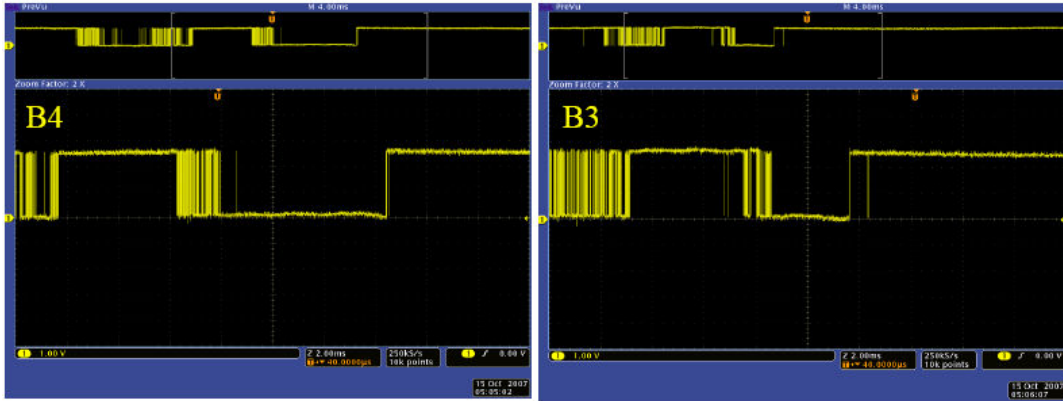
PreVu
M 4.00ms
Zoom Factor: 2 X
B4
1 1.00 V
Z 2.00ms
T→▼ 40.0000µs
250kS/s
10k points
1 ∫ 0.00 V
15 Oct 2007
05:05:02

PreVu
M 4.00ms
Zoom Factor: 2 X
B3
1 1.00 V
Z 2.00ms
T→▼ 40.0000µs
250kS/s
10k points
1 ∫ 0.00 V
15 Oct 2007
05:06:07